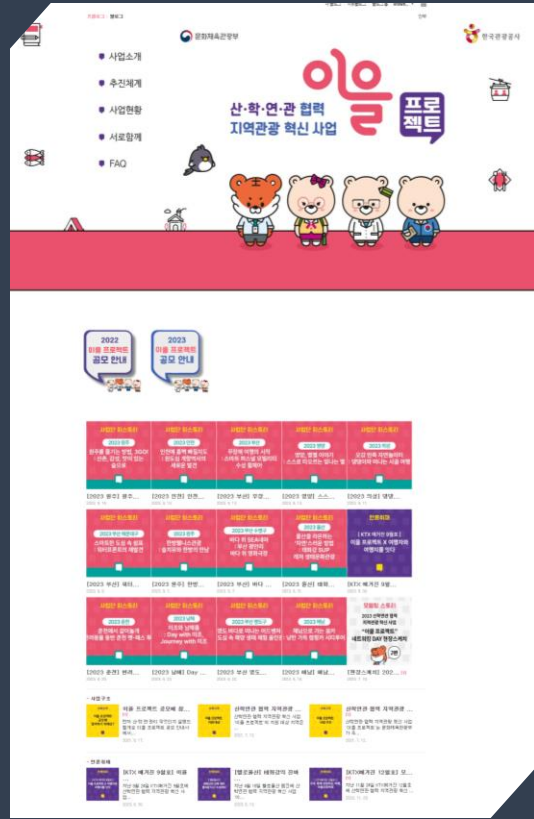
문화체육관광부

한국관광공사

사업소개

추진체계

사업현황

서로함께

FAQ

산·학·연·관 협력 지역관광 혁신 사업

이음 프로젝트

2022 이음 프로젝트 공모 안내

2023 이음 프로젝트 공모 안내

사업단 최소투어

[2023 광주] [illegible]

[2023 인천] 인천...

[2023 부산] 영상...

[2023 영암] 스스...

[2023 대구] 영양...

[2023 부산] 해피...

[2023 광주] 한땀...

[2023 부산] 바다...

[2023 충남] 해외...

[KTX 매거진 9월호] 이음 프로젝트 X 여행자의 여행지를 찾다

[2023 춘천] 편리...

[2023 남해] Day...

[2023 부산] 영도...

[2023 해남] 해남...

[현장스케치] 202...

사업공고

이음 프로젝트 공모에 참...

산학연관 협력 지역관광 ...

산학연관 협력 지역관광 ...

언론보도

[KTX 매거진 9월호] 이음 ...

[웹진통신] 대학생의 전국...

[KTX 매거진 12월호] 오...